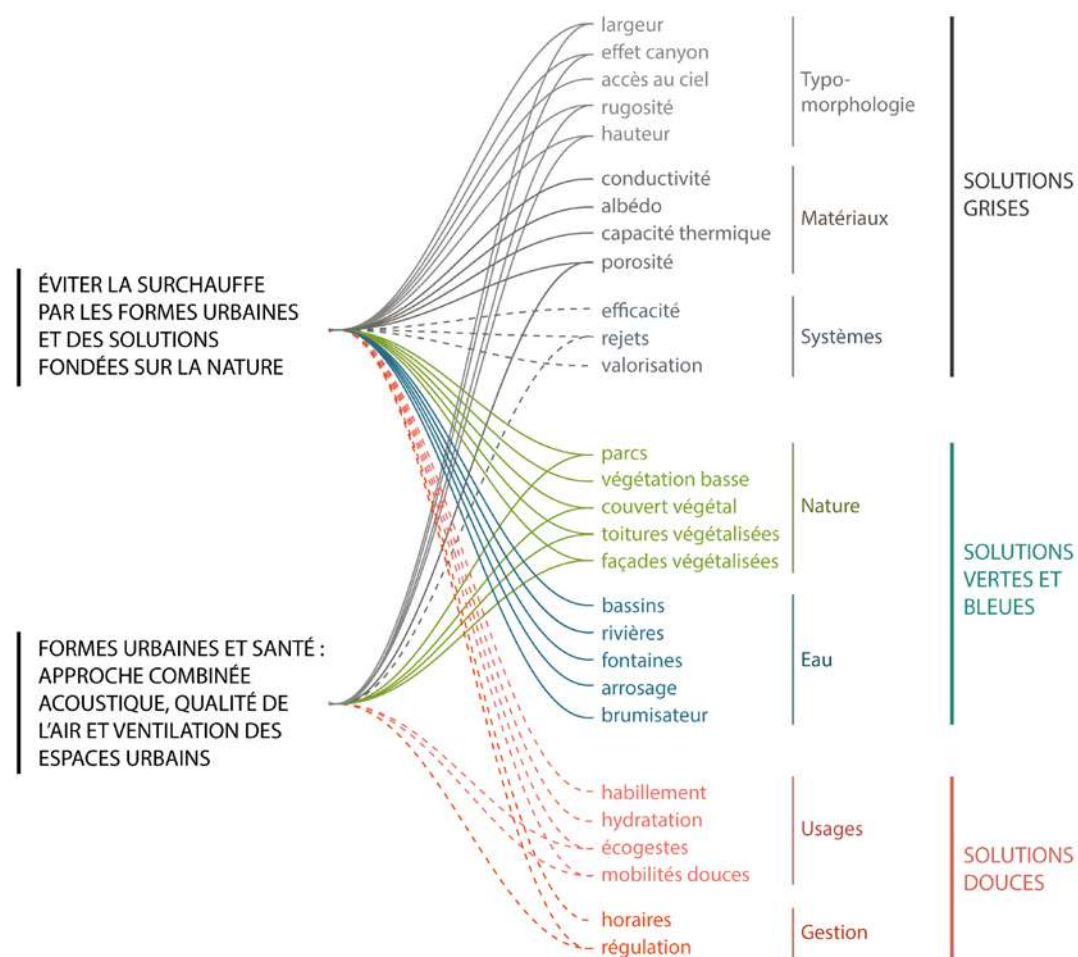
ÉVITER LA SURCHAUFFE PAR LES FORMES URBAINES ET DES SOLUTIONS FONDÉES SUR LA NATURE

FORMES URBAINES ET SANTÉ : APPROCHE COMBINÉE ACOUSTIQUE, QUALITÉ DE L'AIR ET VENTILATION DES ESPACES URBAINS

largeur
effet canyon
accès au ciel
rugosité
hauteur

Typo-morphologie

conductivité
albédo
capacité thermique
porosité

Matériaux

efficacité
rejets
valorisation

Systèmes

SOLUTIONS GRISES

parcs
végétation basse
couvert végétal
toitures végétalisées
façades végétalisées

Nature

bassins
rivières
fontaines
arrosage
brumisateur

Eau

SOLUTIONS VERTES ET BLEUES

habillement
hydratation
écogestes
mobilités douces

Usages

horaires
régulation

Gestion

SOLUTIONS DOUCES